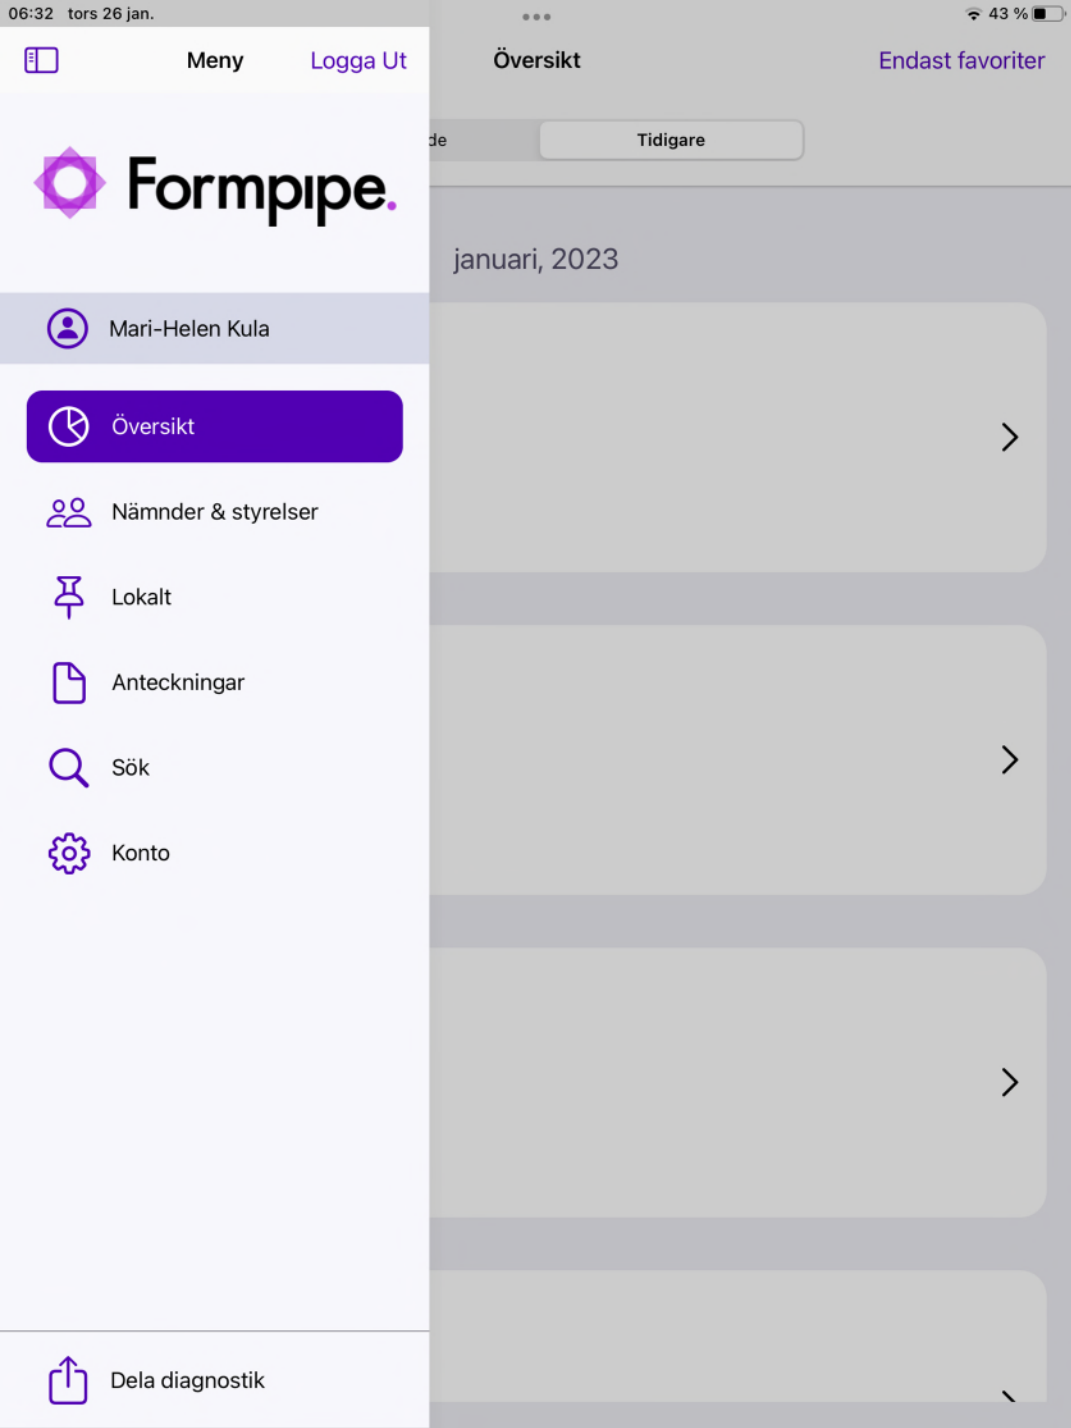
06:32 tors 26 jan.

43 %

Meny

Logga Ut

Översikt

Endast favoriter

de

Tidigare

Formpipe.

januari, 2023

Mari-Helen Kula

Översikt

Nämnder & styrelser

Lokalt

Anteckningar

Sök

Konto

Dela diagnostik